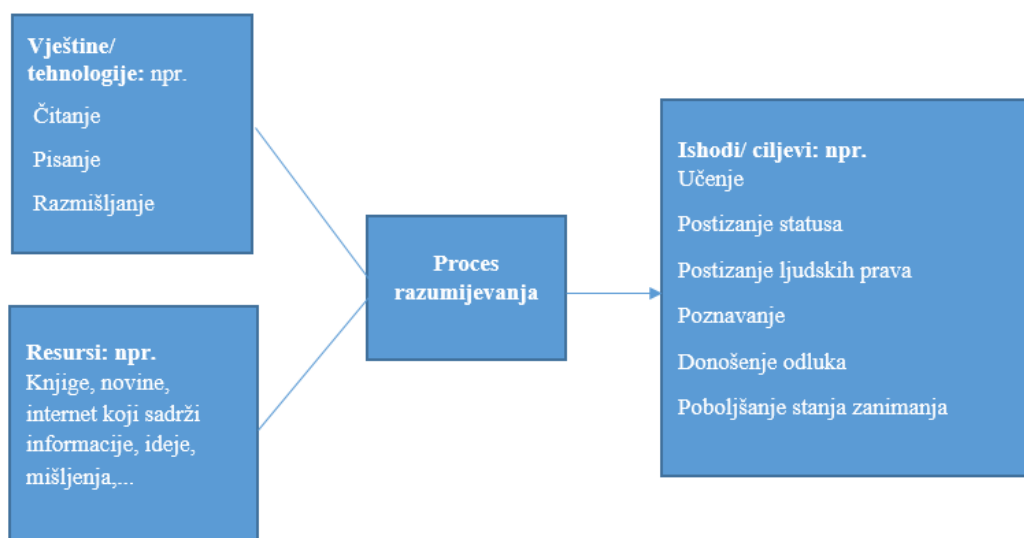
Vještine/ tehnologije: npr.

Čitanje

Pisanje

Razmišljanje

Resursi: npr.
Knjige, novine, internet koji sadrži informacije, ideje, mišljenja,...

Proces razumijevanja

Ishodi/ ciljevi: npr.
Učenje

Postizanje statusa

Postizanje ljudskih prava

Poznavanje

Donošenje odluka

Poboljšanje stanja zanimanja